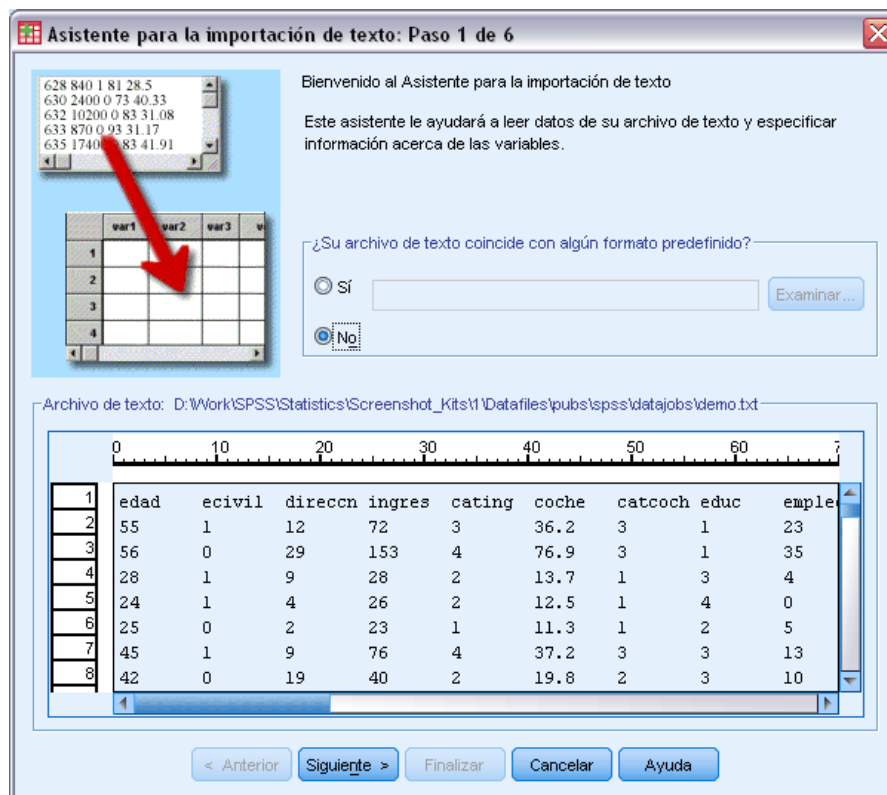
Asistente para la importación de texto: Paso 1 de 6

628 840 1 81 28.5
630 2400 0 73 40.33
632 10200 0 83 31.08
633 870 0 93 31.17
635 1740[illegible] 83 41.91

| | var1 | var2 | var3 | v |
|---|---|---|---|---|
| 1 | | | | |
| 2 | | | | |
| 3 | | | | |
| 4 | | | | |

Bienvenido al Asistente para la importación de texto

Este asistente le ayudará a leer datos de su archivo de texto y especificar información acerca de las variables.

¿Su archivo de texto coincide con algún formato predefinido?

Sí

Examinar...

No

Archivo de texto: D:\Work\SPSS\Statistics\Screenshot_Kits\1\Datafiles\pubs\spss\datajobs\demo.txt

0 10 20 30 40 50 60 7

| | | | | | | | | | |
|---|---|---|---|---|---|---|---|---|---|
| 1 | edad | ecivil | direccn | ingres | cating | coche | catcoch | educ | emple |
| 2 | 55 | 1 | 12 | 72 | 3 | 36.2 | 3 | 1 | 23 |
| 3 | 56 | 0 | 29 | 153 | 4 | 76.9 | 3 | 1 | 35 |
| 4 | 28 | 1 | 9 | 28 | 2 | 13.7 | 1 | 3 | 4 |
| 5 | 24 | 1 | 4 | 26 | 2 | 12.5 | 1 | 4 | 0 |
| 6 | 25 | 0 | 2 | 23 | 1 | 11.3 | 1 | 2 | 5 |
| 7 | 45 | 1 | 9 | 76 | 4 | 37.2 | 3 | 3 | 13 |
| 8 | 42 | 0 | 19 | 40 | 2 | 19.8 | 2 | 3 | 10 |

< Anterior Siguiente > Finalizar Cancelar Ayuda